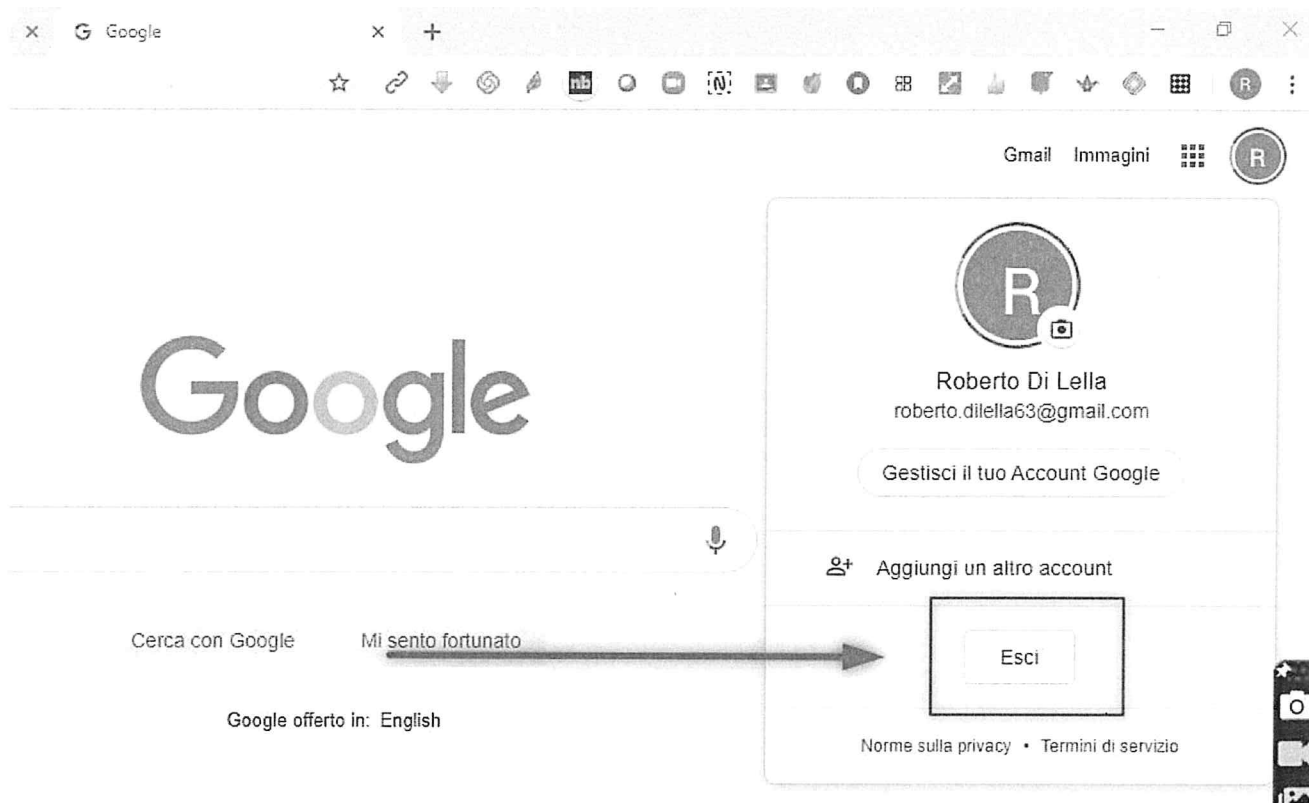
Google

Gmail Immagini

R

R

Roberto Di Lella
roberto.dilella63@gmail.com

Gestisci il tuo Account Google

Google

Aggiungi un altro account

Cerca con Google Mi sento fortunato

Esci

Google offerto in: English

Norme sulla privacy • Termini di servizio